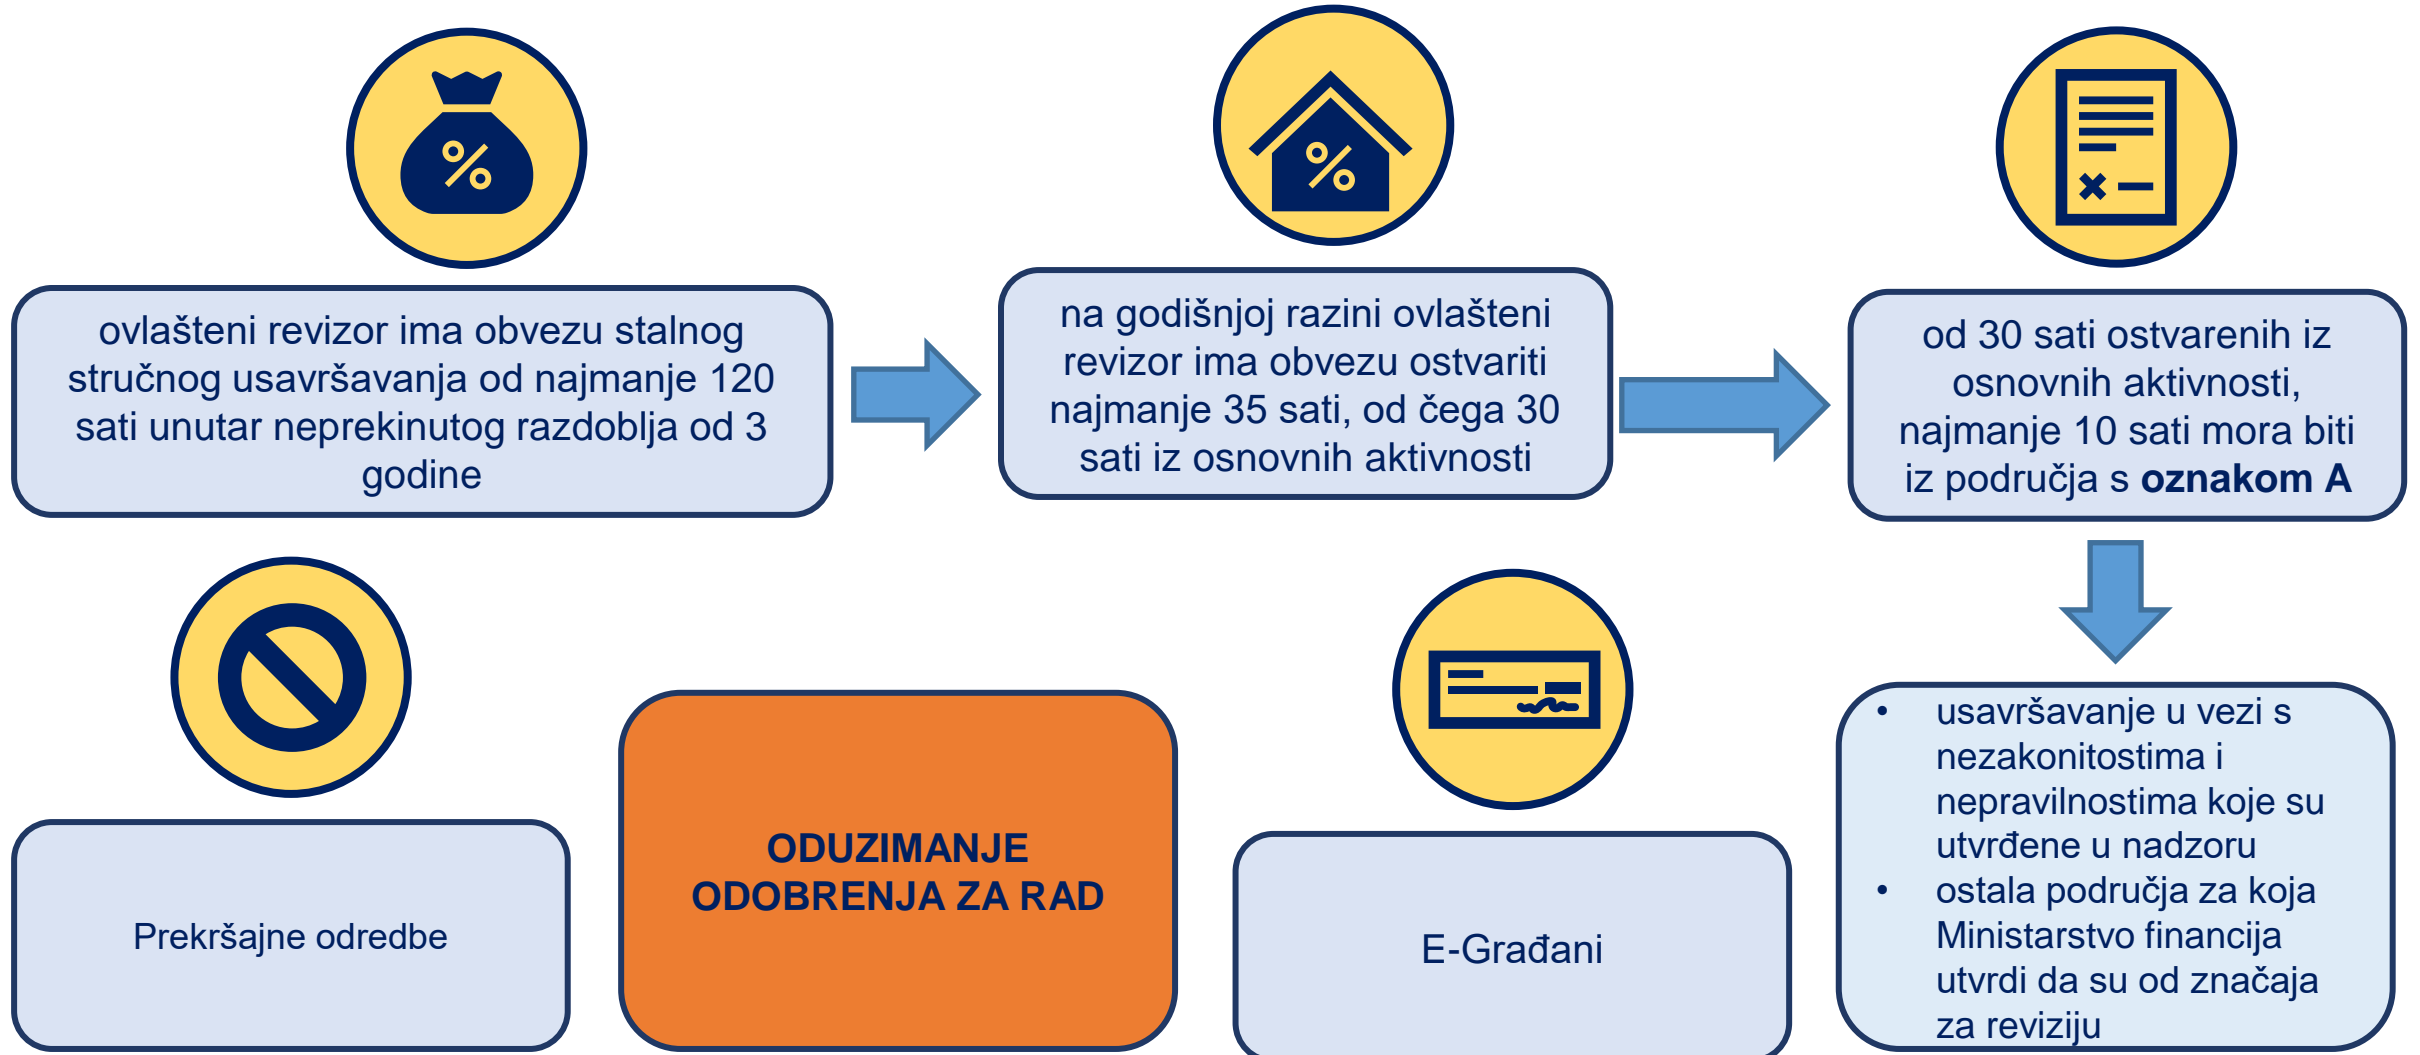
ovlašteni revizor ima obvezu stalnog stručnog usavršavanja od najmanje 120 sati unutar neprekinutog razdoblja od 3 godine

na godišnjoj razini ovlašteni revizor ima obvezu ostvariti najmanje 35 sati, od čega 30 sati iz osnovnih aktivnosti

od 30 sati ostvarenih iz osnovnih aktivnosti, najmanje 10 sati mora biti iz područja s **oznakom A**

- usavršavanje u vezi s nezakonitostima i nepravilnostima koje su utvrđene u nadzoru
- ostala područja za koja Ministarstvo financija utvrdi da su od značaja za reviziju

Prekršajne odredbe

ODUZIMANJE ODOBRENJA ZA RAD

E-Građani